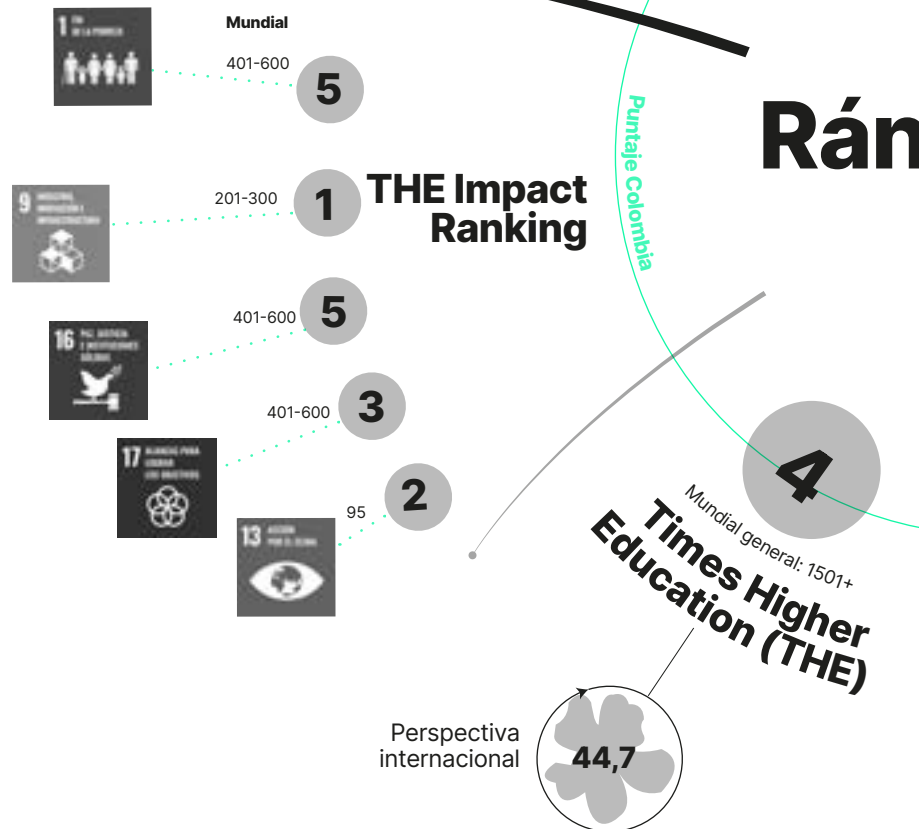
Mundial

1 FIN DE LA POBREZA

401-600

5

9 INDUSTRIA, INNOVACIÓN E INFRAESTRUCTURA

201-300

1

THE Impact Ranking

16 PAZ, JUSTICIA E INSTITUCIONES SÓLIDAS

401-600

5

17 ALIANZAS PARA LOGRAR LOS OBJETIVOS

401-600

3

13 ACCIÓN POR EL CLIMA

95

2

Puntaje Colombia

Rán

4

Mundial general: 1501+

Times Higher Education (THE)

Perspectiva internacional

44,7